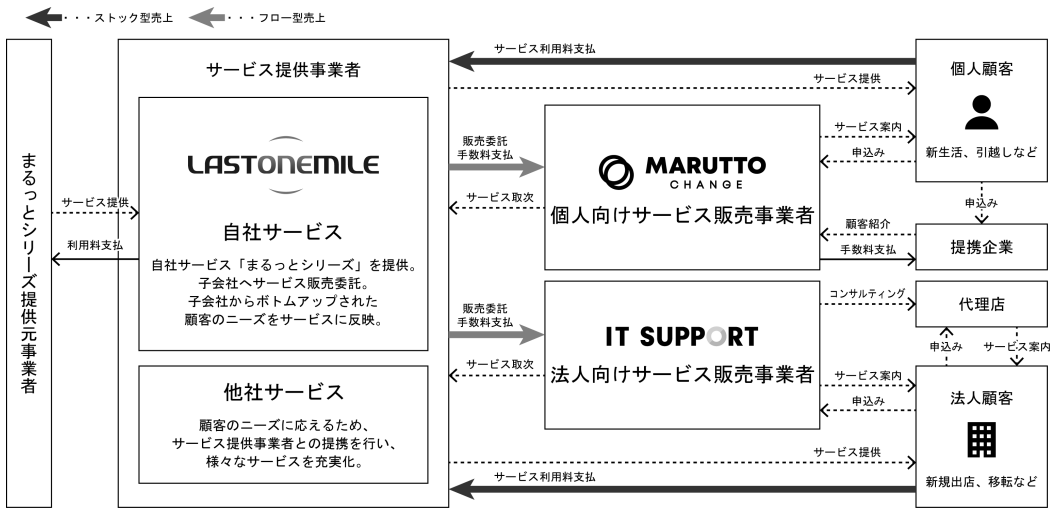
・・・ストック型売上 ・・・フロー型売上

まるっとシリーズ提供元事業者

サービス提供

利用料支払

サービス提供事業者

LASTONEMILE

自社サービス

自社サービス「まるっとシリーズ」を提供。
子会社へサービス販売委託。
子会社からボトムアップされた
顧客のニーズをサービスに反映。

他社サービス

顧客のニーズに応えるため、
サービス提供事業者との提携を行い、
様々なサービスを充実化。

サービス利用料支払

サービス提供

販売委託
手数料支払

サービス取次

MARUTTO CHANGE

個人向けサービス販売事業者

販売委託
手数料支払

サービス取次

IT SUPPORT

法人向けサービス販売事業者

サービス案内

申込み

顧客紹介

手数料支払

コンサルティング

サービス案内

申込み

サービス提供

サービス利用料支払

個人顧客

新生活、引越しなど

申込み

提携企業

代理店

申込み

サービス案内

法人顧客

新規出店、移転など